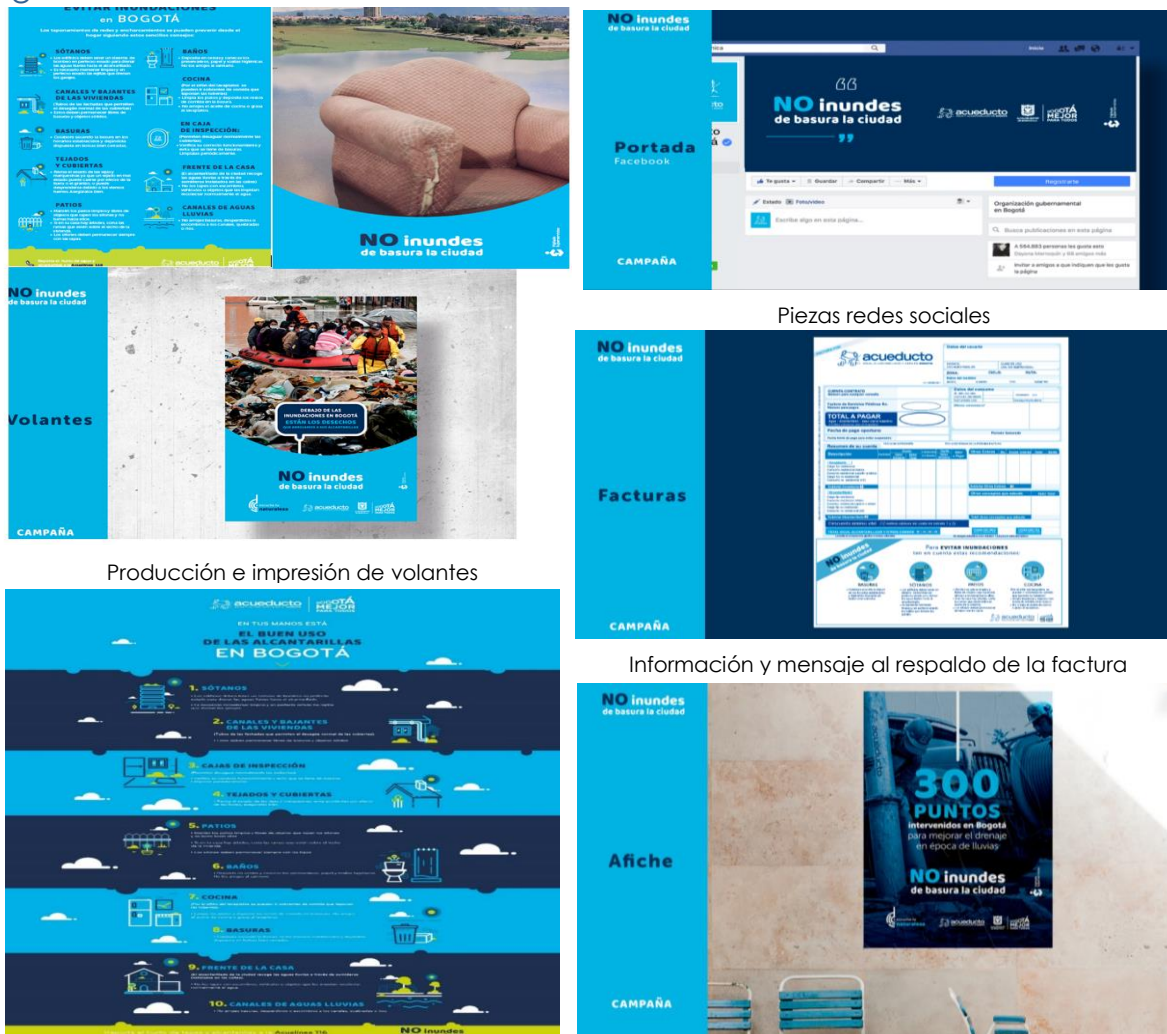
EVITAR INUNDACIONES en BOGOTÁ

SÓTANOS

BAÑOS

CANALES Y BAJANTES DE LAS VIVIENDAS

COCINA

BASURAS

EN CAJA DE INSPECCIÓN:

TEJADOS Y CUBIERTAS

FRENTE DE LA CASA

PATIOS

CANALES DE AGUAS LLUVIAS

NO inundes de basura la ciudad

acueducto

NO inundes de basura la ciudad

Portada Facebook

NO inundes de basura la ciudad

acueducto

Te gusta · Guardar · Compartir · Más

Registrarte

Estado · Foto/video

Escribe algo en esta página...

Organización gubernamental en Bogotá

Busca publicaciones en esta página

A 584.883 personas les gusta esto

Invitar a amigos a que indiquen que les gusta la página

CAMPAÑA

Piezas redes sociales

NO inundes de basura la ciudad

Volantes

DEBAJO DE LAS INUNDACIONES EN BOGOTÁ ESTÁN LOS DESECHOS

NO inundes de basura la ciudad

acueducto

CAMPAÑA

Producción e impresión de volantes

NO inundes de basura la ciudad

Facturas

acueducto

TOTAL A PAGAR

Para EVITAR INUNDACIONES ten en cuenta estas recomendaciones:

BASURAS

SÓTANOS

PATIOS

COCINA

CAMPAÑA

Información y mensaje al respaldo de la factura

acueducto | BOGOTÁ MEJOR PARA TODOS

EN TUS MANOS ESTÁ EL BUEN USO DE LAS ALCANTARILLAS EN BOGOTÁ

1. SÓTANOS

2. CANALES Y BAJANTES DE LAS VIVIENDAS

3. CAJAS DE INSPECCIÓN

4. TEJADOS Y CUBIERTAS

5. PATIOS

6. BAÑOS

7. COCINA

8. BASURAS

9. FRENTE DE LA CASA

10. CANALES DE AGUAS LLUVIAS

NO inundes

NO inundes de basura la ciudad

Afiche

300 PUNTOS intervenidos en Bogotá para mejorar el drenaje en época de lluvias

NO inundes de basura la ciudad

acueducto

CAMPAÑA